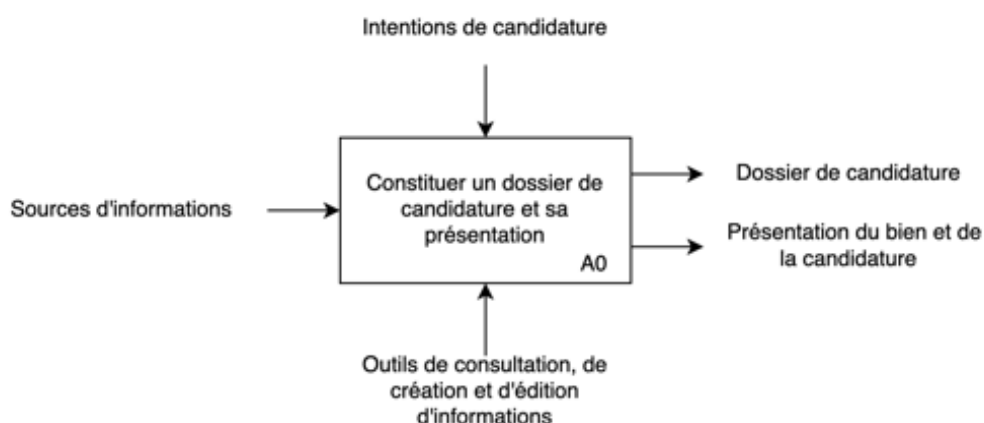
Intentions de candidature

Sources d'informations

Constituer un dossier de candidature et sa présentation

A0

Dossier de candidature

Présentation du bien et de la candidature

Outils de consultation, de création et d'édition d'informations